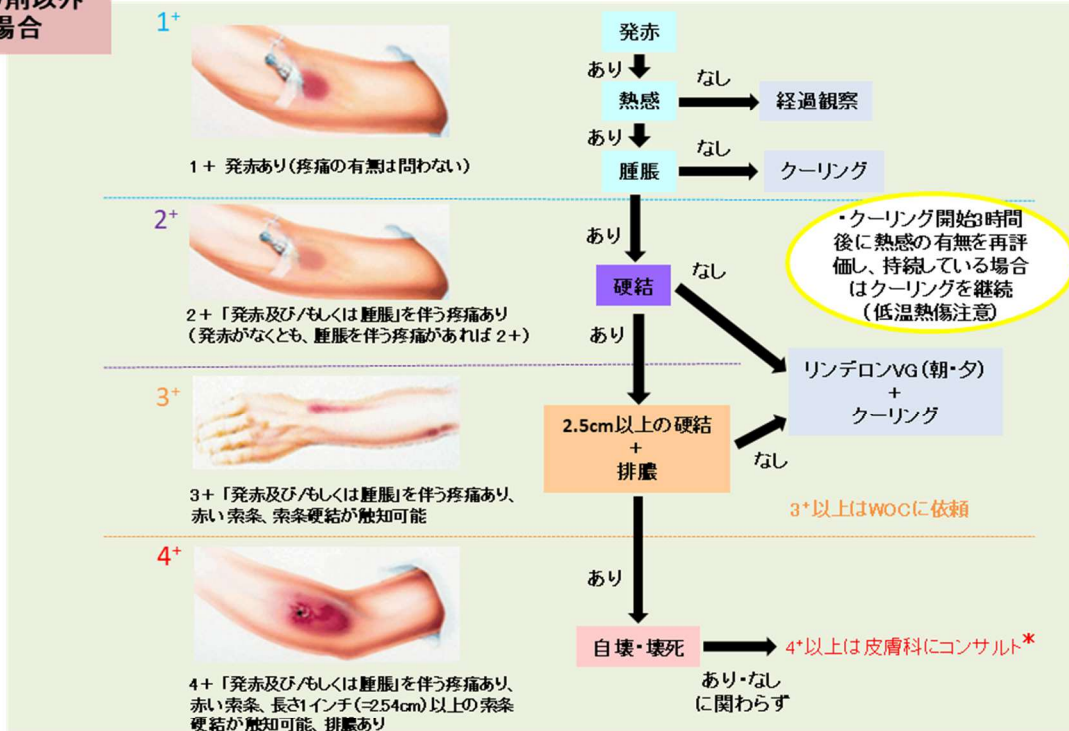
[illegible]剤以外
場合

$1^+$

1＋ 発赤あり（疼痛の有無は問わない）

$2^+$

2＋「発赤及び/もしくは腫脹」を伴う疼痛あり
（発赤がなくとも、腫脹を伴う疼痛があれば 2＋）

$3^+$

3＋「発赤及び/もしくは腫脹」を伴う疼痛あり、赤い索条、索条硬結が触知可能

$4^+$

4＋「発赤及び/もしくは腫脹」を伴う疼痛あり、赤い索条、長さ1インチ（=2.54cm）以上の索条硬結が触知可能、排膿あり

発赤
あり
熱感
なし
経過観察
あり
腫脹
なし
クーリング
・クーリング開始3時間後に熱感の有無を再評価し、持続している場合はクーリングを継続（低温熱傷注意）
あり
硬結
なし
あり
リンデロンVG（朝・夕）
＋
クーリング
2.5cm以上の硬結
＋
排膿
なし
$3^+$以上はWOCに依頼
あり
自壊・壊死
$4^+$以上は皮膚科にコンサルト＊
あり・なし
に関わらず